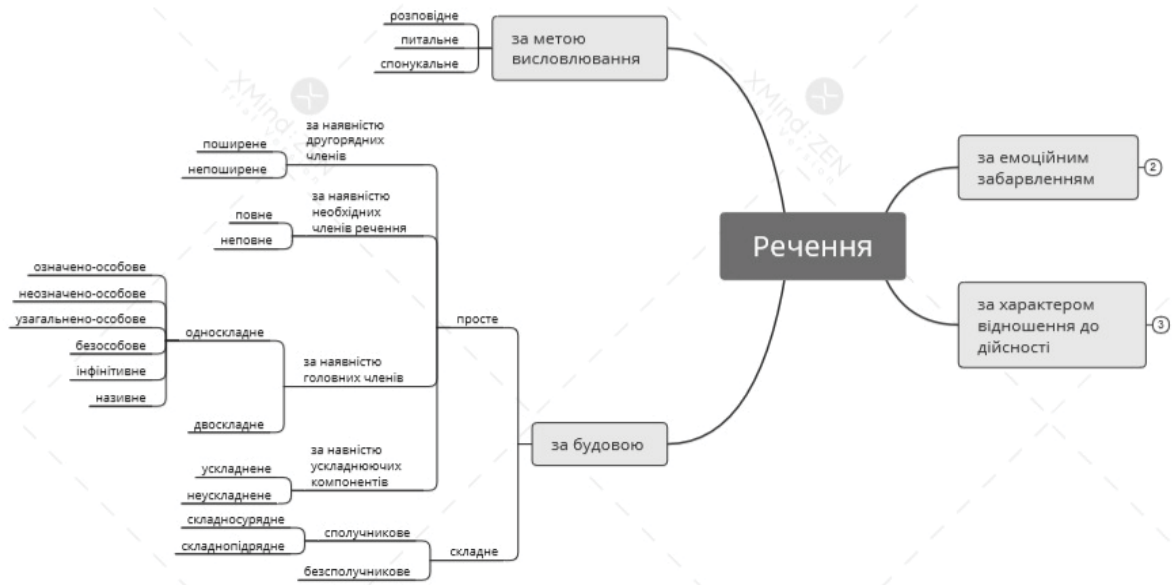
Речення

за метою висловлювання
розповідне
питальне
спонукальне

за емоційним забарвленням
2

за характером відношення до дійсності
3

за будовою
просте
за наявністю другорядних членів
поширене
непоширене
за наявністю необхідних членів речення
повне
неповне
за наявністю головних членів
односкладне
означено-особове
неозначено-особове
узагальнено-особове
безособове
інфінітивне
називне
двоскладне
за навністю ускладнюючих компонентів
ускладнене
неускладнене
складне
сполучникове
складносурядне
складнопідрядне
безсполучникове

XMind: ZEN